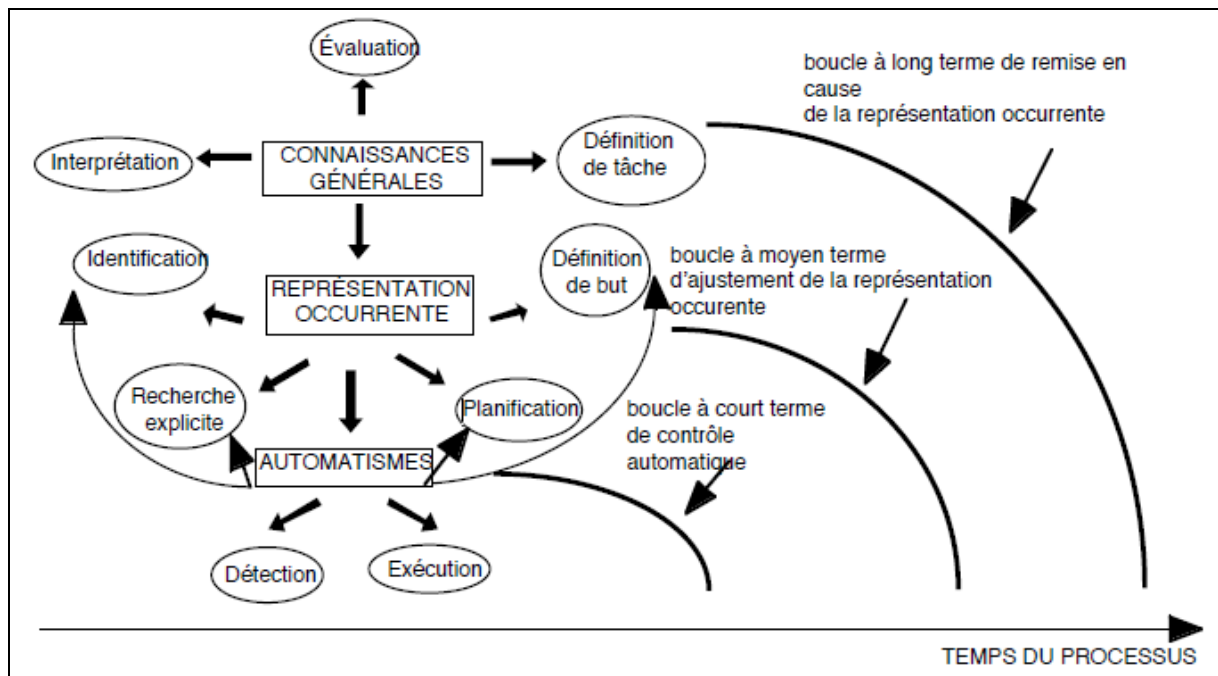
Évaluation

boucle à long terme de remise en cause
de la représentation occurrente

Interprétation

CONNAISSANCES GÉNÉRALES

Définition de tâche

Identification

Définition de but

boucle à moyen terme d'ajustement de la représentation occurente

REPRÉSENTATION OCCURRENTE

Recherche explicite

Planification

boucle à court terme de contrôle automatique

AUTOMATISMES

Détection

Exécution

TEMPS DU PROCESSUS